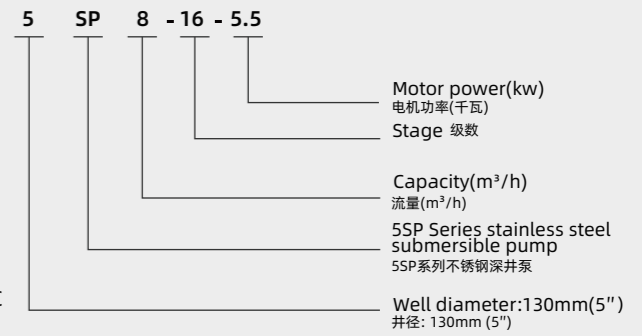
5 SP 8 - 16 - 5.5

Motor power(kw)
电机功率(千瓦)

Stage 级数

Capacity($m^3$/h)
流量($m^3$/h)

5SP Series stainless steel submersible pump
5SP系列不锈钢深井泵

Well diameter:130mm(5")
井径: 130mm (5")